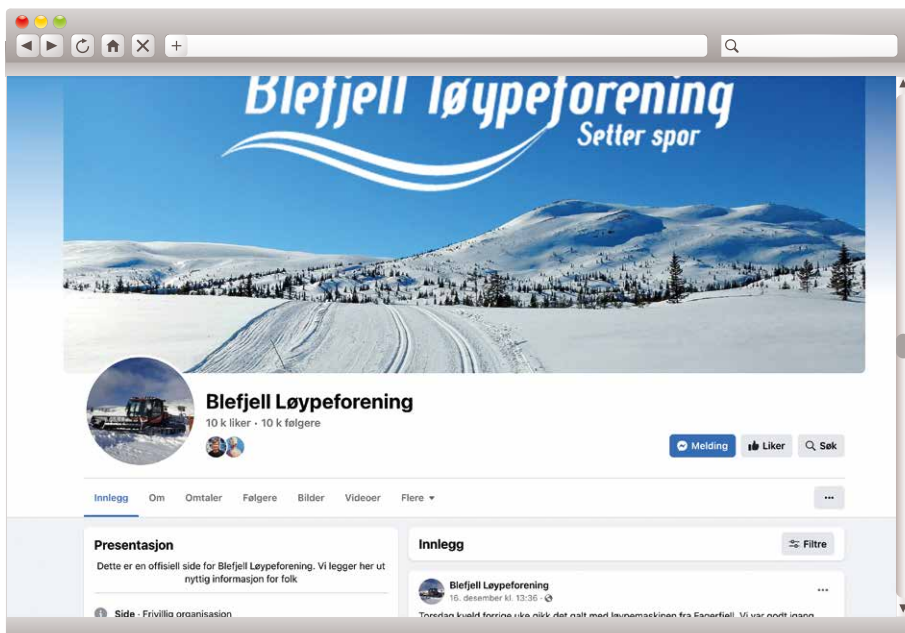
Blefjell løypeforening
Setter spor

Blefjell Løypeforening
10 k liker • 10 k følgere

Melding
Liker
Søk

Innlegg
Om
Omtaler
Følgere
Bilder
Videoer
Flere

...

Presentasjon
Dette er en offisiell side for Blefjell Løypeforening. Vi legger her ut nyttig informasjon for folk

Side · Frivillig organisasjon

Innlegg
Filtre

Blefjell Løypeforening
16. desember kl. 13:36 ·

Torsdag kveld forrige uke gikk det galt med løypemaskinen fra Fagerfjell. Vi var godt igang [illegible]